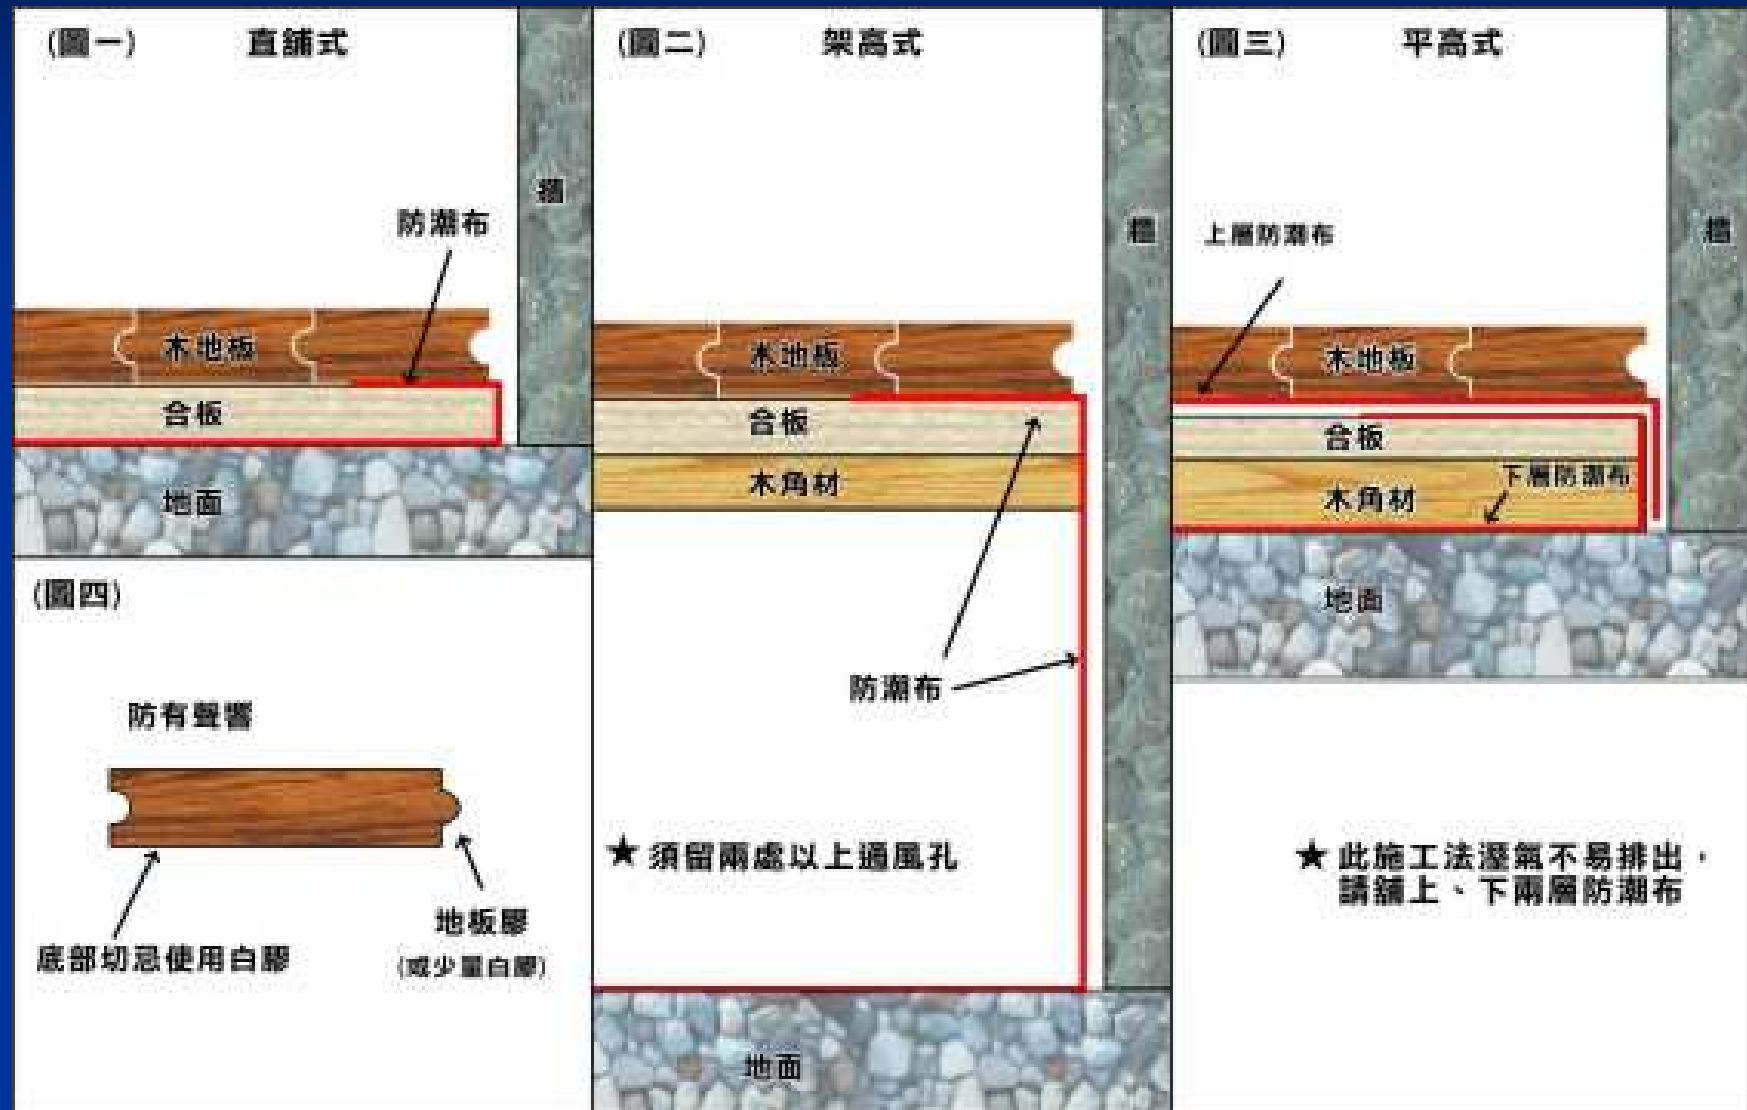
(圖一) 直舖式

牆

防潮布

木地板

合板

地面

(圖二) 架高式

牆

木地板

合板

木角材

防潮布

★ 須留兩處以上通風孔

地面

(圖三) 平高式

牆

上層防潮布

木地板

合板

下層防潮布

木角材

地面

★ 此施工法溼氣不易排出，請舖上、下兩層防潮布

(圖四)

防有聲響

底部切忌使用白膠

地板膠

(或少量白膠)